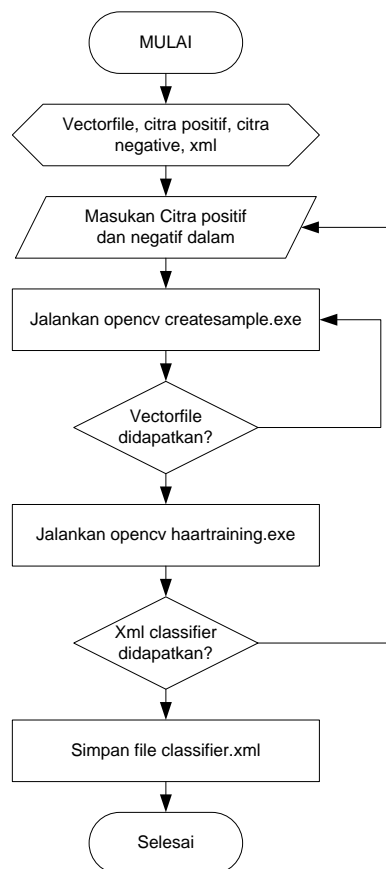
MULAI

Vectorfile, citra positif, citra negative, xml

Masukan Citra positif dan negatif dalam

Jalankan opencv createsample.exe

Vectorfile didapatkan?

Jalankan opencv haartraining.exe

Xml classifier didapatkan?

Simpan file classifier.xml

Selesai